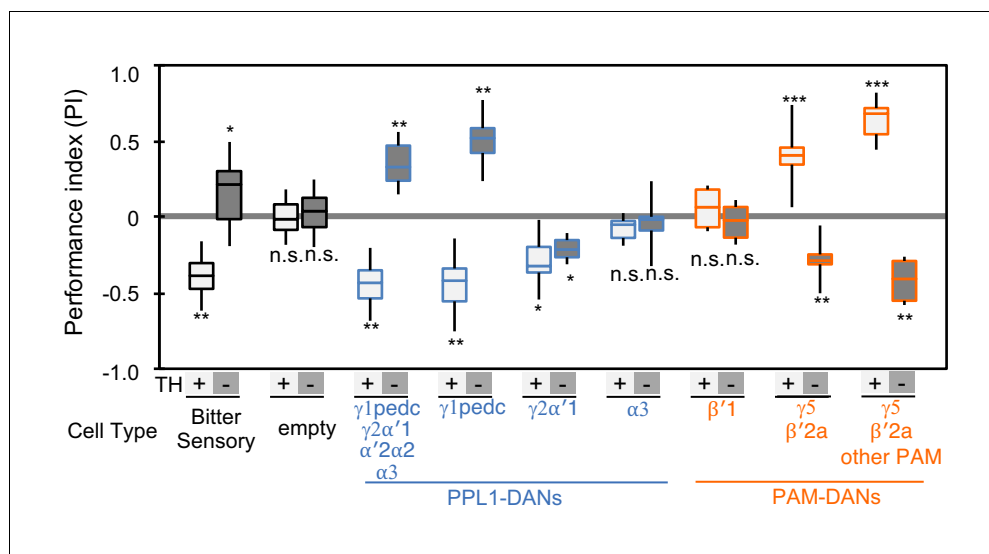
1.0
0.5
0
-0.5
-1.0
Performance index (PI)
*
**
n.s. n.s.
**
**
**
**
*
*
n.s. n.s.
n.s. n.s.
***
**
***
**
TH + - + - + - + - + - + - + - + - + -
Cell Type
Bitter Sensory
empty
γ1pedc γ2α′1 α′2α2 α3
γ1pedc
γ2α′1
α3
β′1
γ5 β′2a
γ5 β′2a other PAM
PPL1-DANs
PAM-DANs